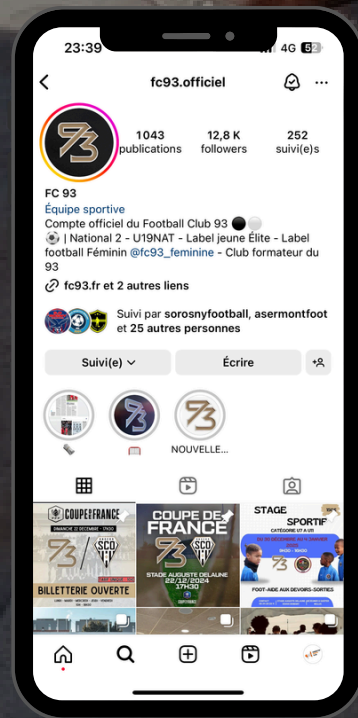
23:39 4G 52

fc93.officiel

1043 publications
12,8 K followers
252 suivi(e)s

FC 93
Équipe sportive
Compte officiel du Football Club 93 ⚫⚪
⚽ | National 2 - U19NAT - Label jeune Élite - Label football Féminin @fc93_feminine - Club formateur du 93
fc93.fr et 2 autres liens

Suivi par sorosnyfootball, asermontfoot et 25 autres personnes

Suivi(e)
Écrire

NOUVELLE...

COUPE DE FRANCE
DIMANCHE 22 DÉCEMBRE - 17H30
BILLETTERIE OUVERTE

COUPE DE FRANCE
SCO
STADE AUGUSTE DELAUNE
22/12/2024
17H30

STAGE SPORTIF
CATÉGORIE U7 A U11
FOOT-AIDE AUX DEVOIRS-SORTIES